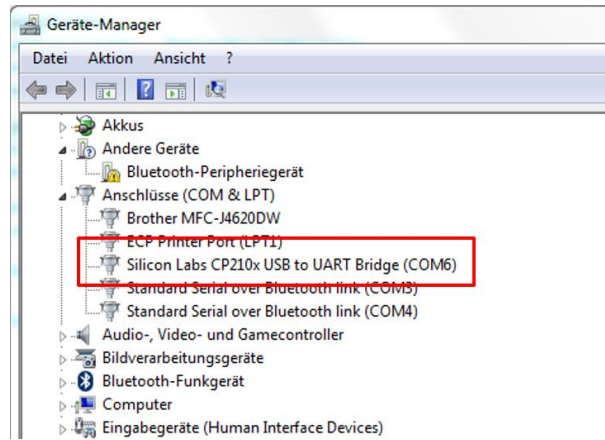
Geräte-Manager

Datei Aktion Ansicht ?

Akkus
Andere Geräte
Bluetooth-Peripheriegerät
Anschlüsse (COM & LPT)
Brother MFC-J4620DW
ECP Printer Port (LPT1)
Silicon Labs CP210x USB to UART Bridge (COM6)
Standard Serial over Bluetooth link (COM3)
Standard Serial over Bluetooth link (COM4)
Audio-, Video- und Gamecontroller
Bildverarbeitungsgeräte
Bluetooth-Funkgerät
Computer
Eingabegeräte (Human Interface Devices)